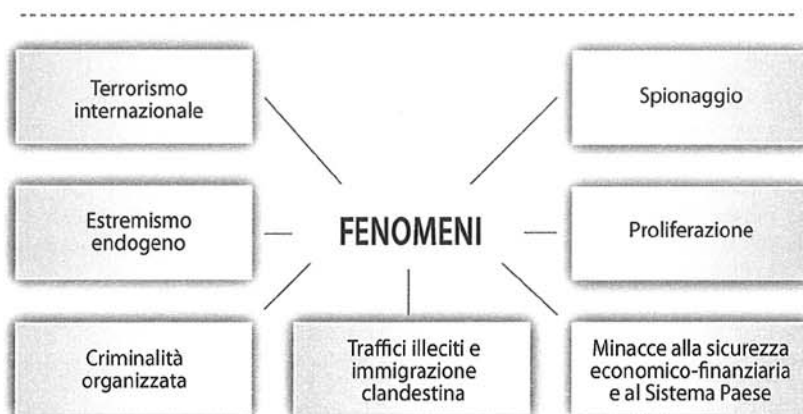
Terrorismo internazionale

Spionaggio

Estremismo endogeno

FENOMENI

Proliferazione

Criminalità organizzata

Traffici illeciti e immigrazione clandestina

Minacce alla sicurezza economico-finanziaria e al Sistema Paese